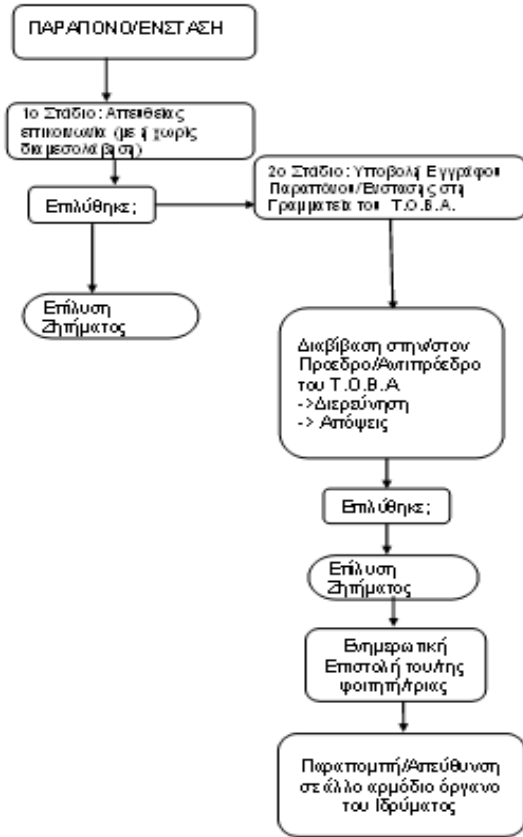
ΠΑΡΑΠΟΝΟ/ΕΝΣΤΑΣΗ

1ο Στάδιο: Απευθείας επικοινωνία (με ή χωρίς διαμεσολάβηση)

Επιλύθηκε;

Επίλυση Ζητήματος

2ο Στάδιο: Υποβολή Εγγράφου Παραπόνου/Ένστασης στη Γραμματεία του Τ.Ο.Β.Α.

Διαβίβαση στην/στον Πρόεδρο/Αντιπρόεδρο του Τ.Ο.Β.Α.
->Διερεύνηση
-> Απόψεις

Επιλύθηκε;

Επίλυση Ζητήματος

Ενημερωτική Επιστολή του/της φοιτητή/τριας

Παραπομπή/Απεύθυνση σε άλλο αρμόδιο όργανο του Ιδρύματος